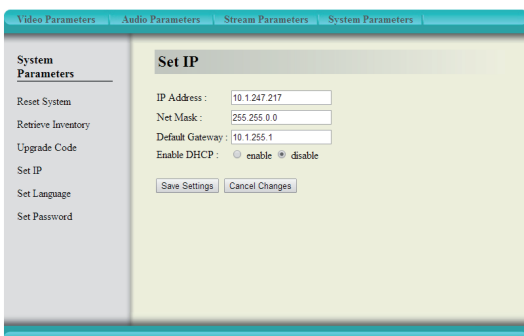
Video Parameters | Audio Parameters | Stream Parameters | System Parameters

System Parameters

Reset System
Retrieve Inventory
Upgrade Code
Set IP
Set Language
Set Password

Set IP

IP Address : 10.1.247.217
Net Mask : 255.255.0.0
Default Gateway : 10.1.255.1
Enable DHCP : enable disable

Save Settings Cancel Changes